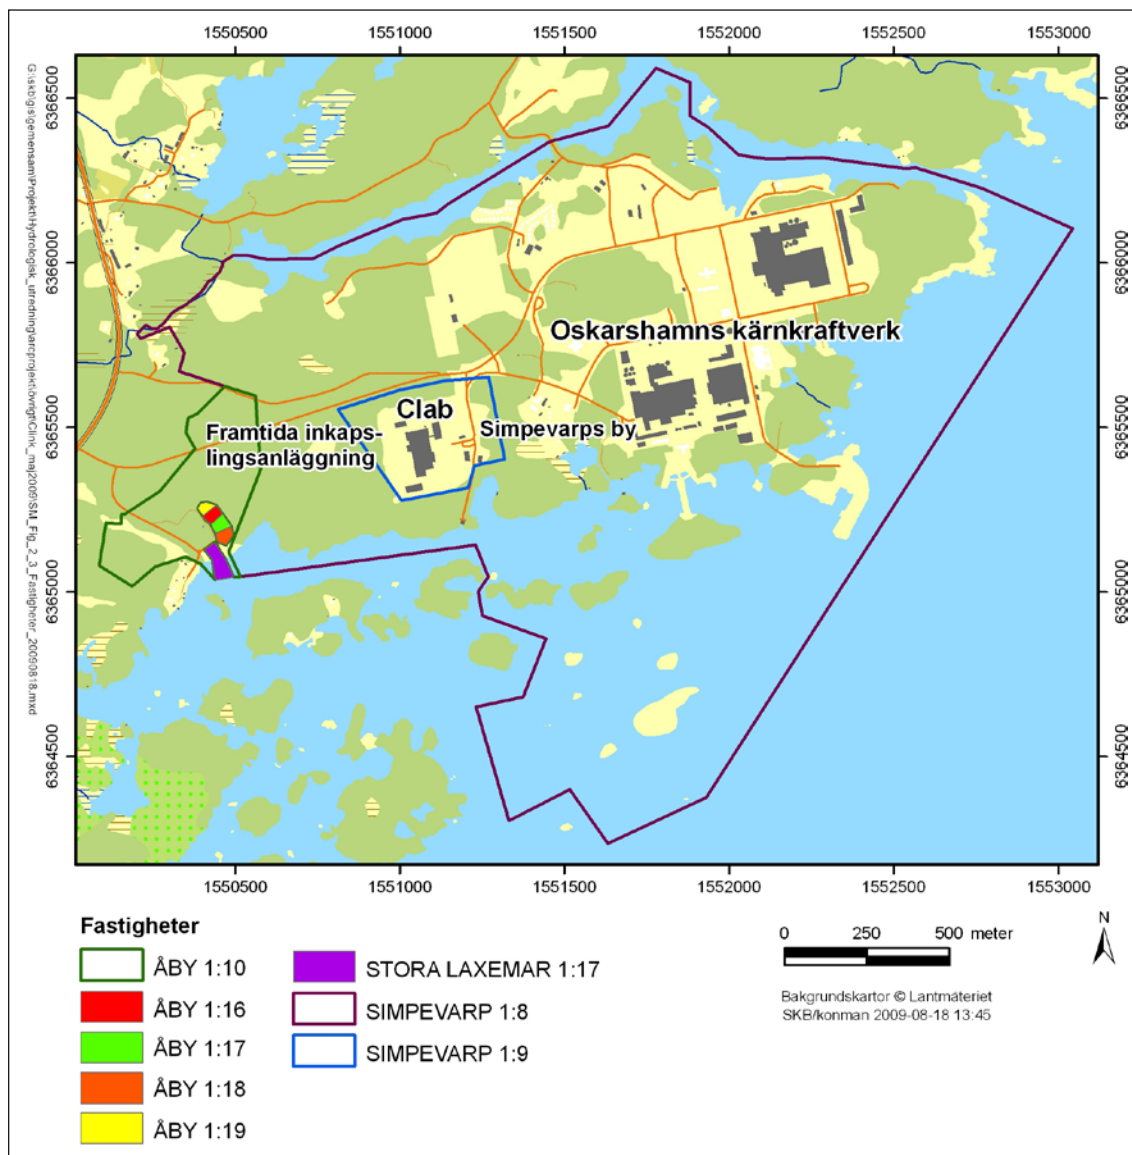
1550500 1551000 1551500 1552000 1552500 1553000

6366500 6366000 6365500 6365000 6364500

G:\skb\gis\gemensam\Projekt\hydrologisk_utredning\arprojekt\ovrigt\Clink_maj2009\SM_Fig_2_3_Fastigheter_20090818.mxd

Oskarshamns kärnkraftverk

Clab

Simpevarps by

Framtida inkapslingsanläggning

1550500 1551000 1551500 1552000 1552500 1553000

Fastigheter

ÅBY 1:10

ÅBY 1:16

ÅBY 1:17

ÅBY 1:18

ÅBY 1:19

STORA LAXEMAR 1:17

SIMPEVARP 1:8

SIMPEVARP 1:9

0 250 500 meter

N

Bakgrundskartor © Lantmäteriet
SKB/konman 2009-08-18 13:45